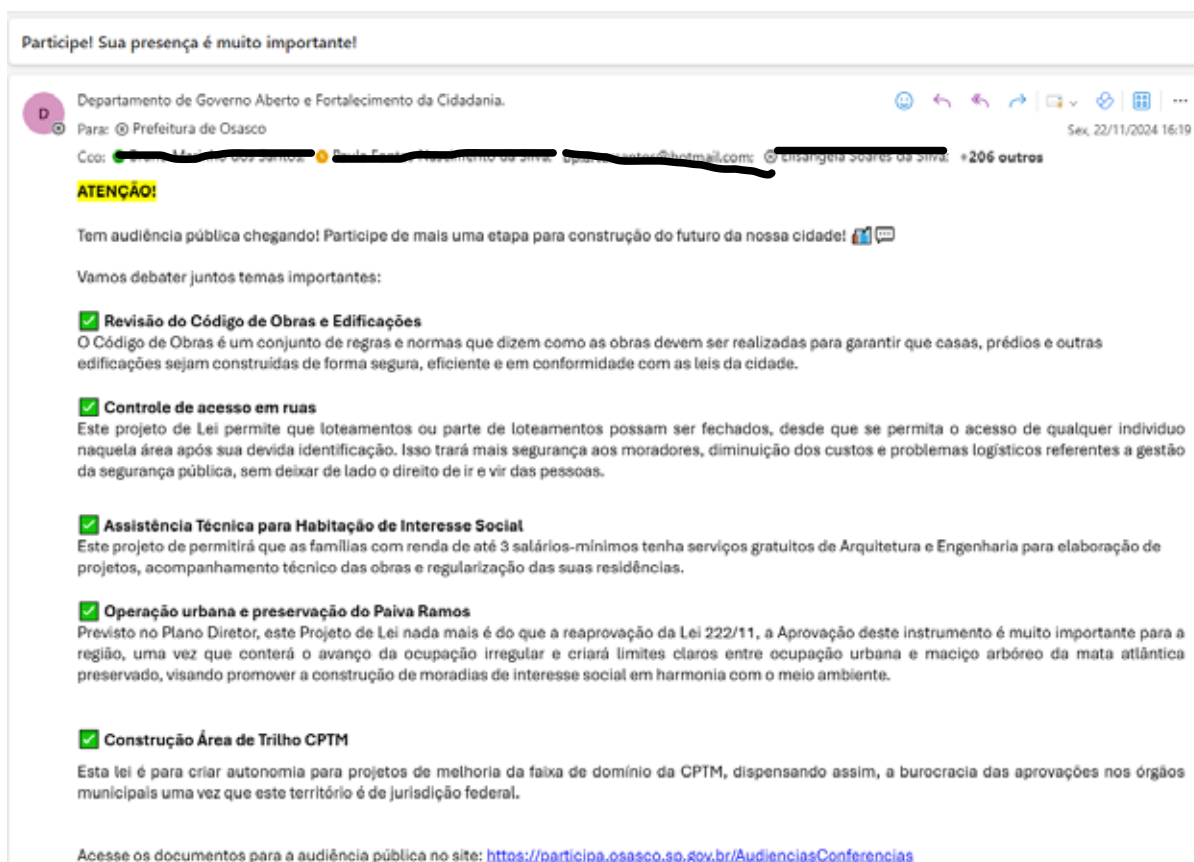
Participe! Sua presença é muito importante!

D

Departamento de Governo Aberto e Fortalecimento da Cidadania.

Para: Prefeitura de Osasco

Sex, 22/11/2024 16:19

Cco: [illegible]; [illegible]; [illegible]@hotmail.com; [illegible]; +206 outros

ATENÇÃO!

Tem audiência pública chegando! Participe de mais uma etapa para construção do futuro da nossa cidade!

Vamos debater juntos temas importantes:

Revisão do Código de Obras e Edificações
O Código de Obras é um conjunto de regras e normas que dizem como as obras devem ser realizadas para garantir que casas, prédios e outras edificações sejam construídas de forma segura, eficiente e em conformidade com as leis da cidade.

Controle de acesso em ruas
Este projeto de Lei permite que loteamentos ou parte de loteamentos possam ser fechados, desde que se permita o acesso de qualquer individuo naquela área após sua devida identificação. Isso trará mais segurança aos moradores, diminuição dos custos e problemas logísticos referentes a gestão da segurança pública, sem deixar de lado o direito de ir e vir das pessoas.

Assistência Técnica para Habitação de Interesse Social
Este projeto de permitirá que as famílias com renda de até 3 salários-mínimos tenha serviços gratuitos de Arquitetura e Engenharia para elaboração de projetos, acompanhamento técnico das obras e regularização das suas residências.

Operação urbana e preservação do Paiva Ramos
Previsto no Plano Diretor, este Projeto de Lei nada mais é do que a reaprovação da Lei 222/11, a Aprovação deste instrumento é muito importante para a região, uma vez que conterá o avanço da ocupação irregular e criará limites claros entre ocupação urbana e maciço arbóreo da mata atlântica preservado, visando promover a construção de moradias de interesse social em harmonia com o meio ambiente.

Construção Área de Trilho CPTM
Esta lei é para criar autonomia para projetos de melhoria da faixa de domínio da CPTM, dispensando assim, a burocracia das aprovações nos órgãos municipais uma vez que este território é de jurisdição federal.

Acesse os documentos para a audiência pública no site: https://participa.osasco.sp.gov.br/AudienciasConferencias